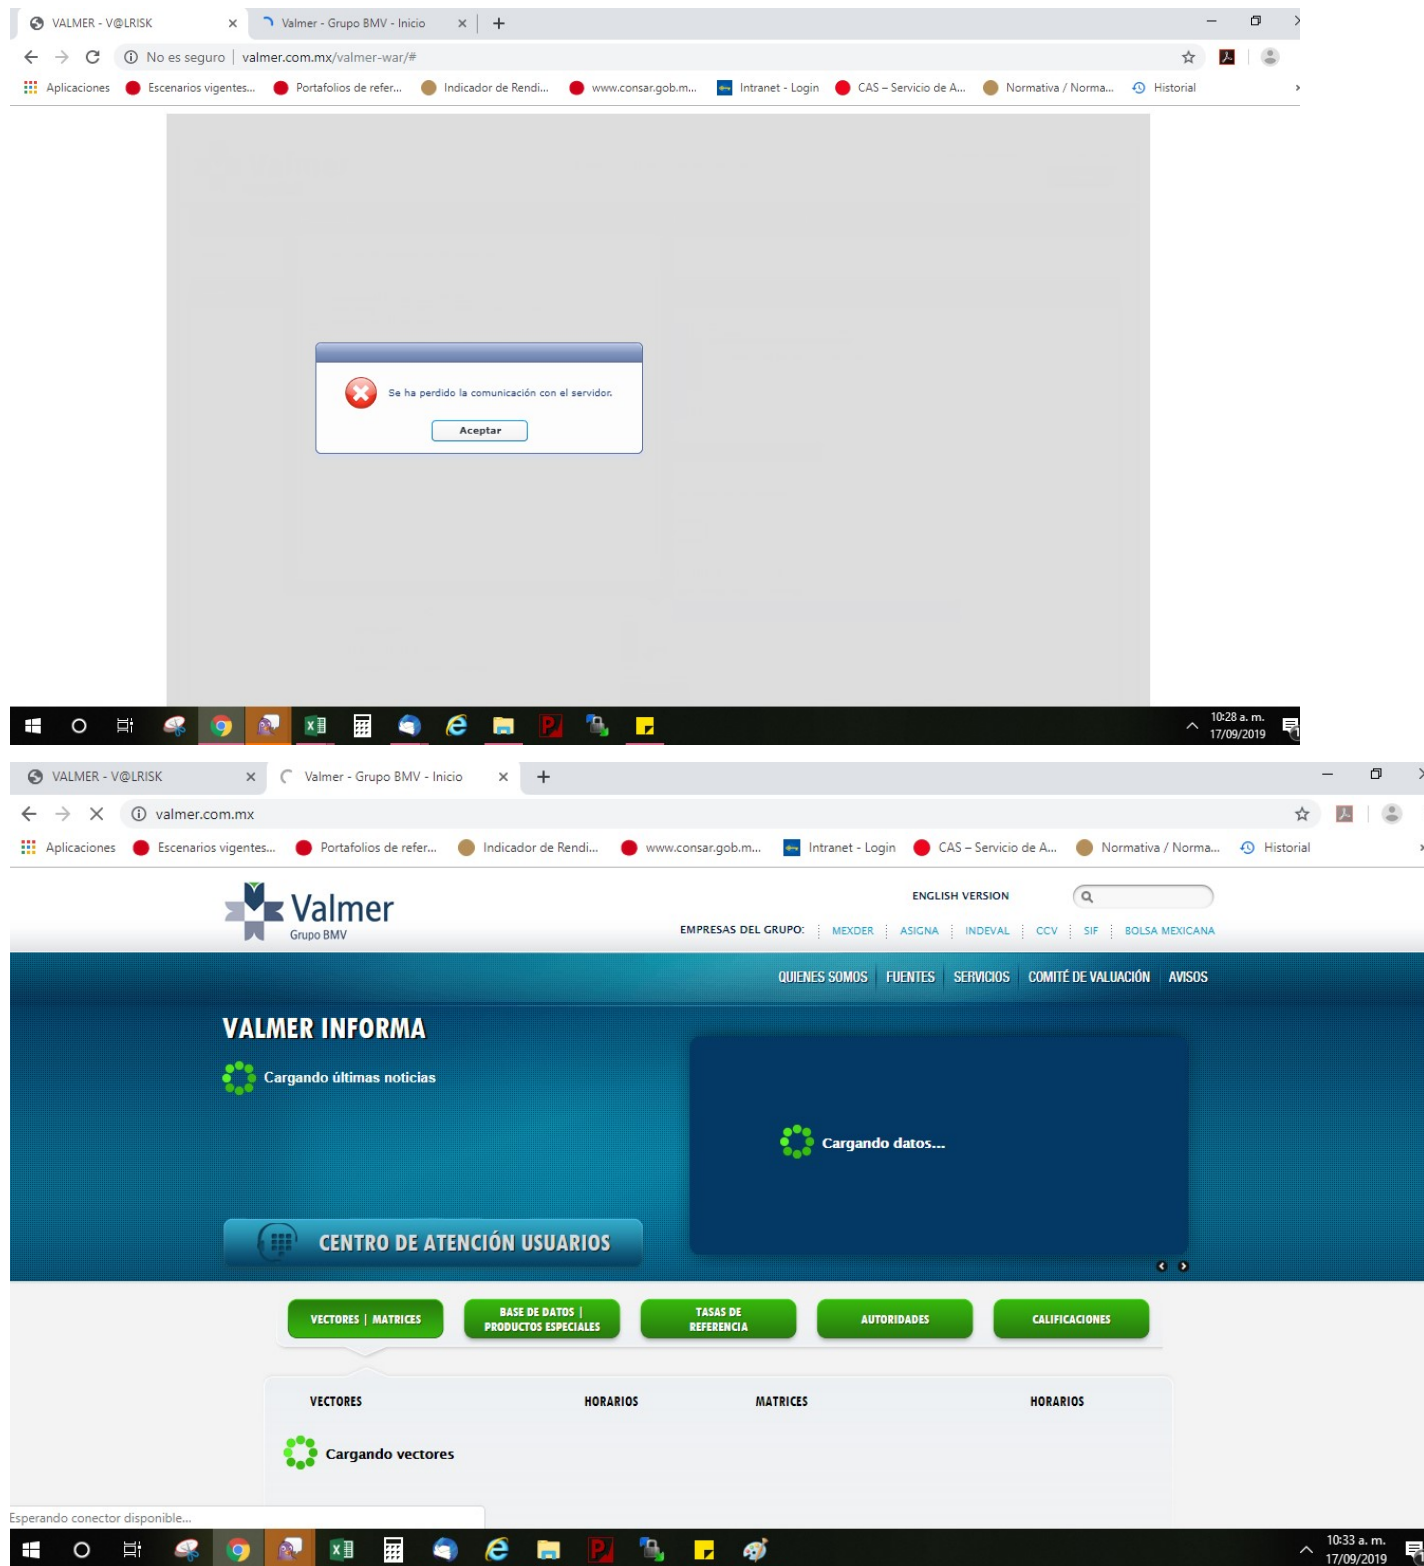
VALMER - V@LRISK
Valmer - Grupo BMV - Inicio
No es seguro | valmer.com.mx/valmer-war/#
Aplicaciones Escenarios vigentes... Portafolios de refer... Indicador de Rendi... www.consar.gob.m... Intranet - Login CAS – Servicio de A... Normativa / Norma... Historial

Se ha perdido la comunicación con el servidor.
Aceptar

10:28 a. m.
17/09/2019

VALMER - V@LRISK
Valmer - Grupo BMV - Inicio
valmer.com.mx
Aplicaciones Escenarios vigentes... Portafolios de refer... Indicador de Rendi... www.consar.gob.m... Intranet - Login CAS – Servicio de A... Normativa / Norma... Historial

Valmer
Grupo BMV
ENGLISH VERSION
EMPRESAS DEL GRUPO: MEXDER ASIGNA INDEVAL CCV SIF BOLSA MEXICANA
QUIENES SOMOS FUENTES SERVICIOS COMITÉ DE VALUACIÓN AVISOS
VALMER INFORMA
Cargando últimas noticias
Cargando datos...
CENTRO DE ATENCIÓN USUARIOS
VECTORES | MATRICES
BASE DE DATOS | PRODUCTOS ESPECIALES
TASAS DE REFERENCIA
AUTORIDADES
CALIFICACIONES
VECTORES HORARIOS MATRICES HORARIOS
Cargando vectores
Esperando conector disponible...
10:33 a. m.
17/09/2019